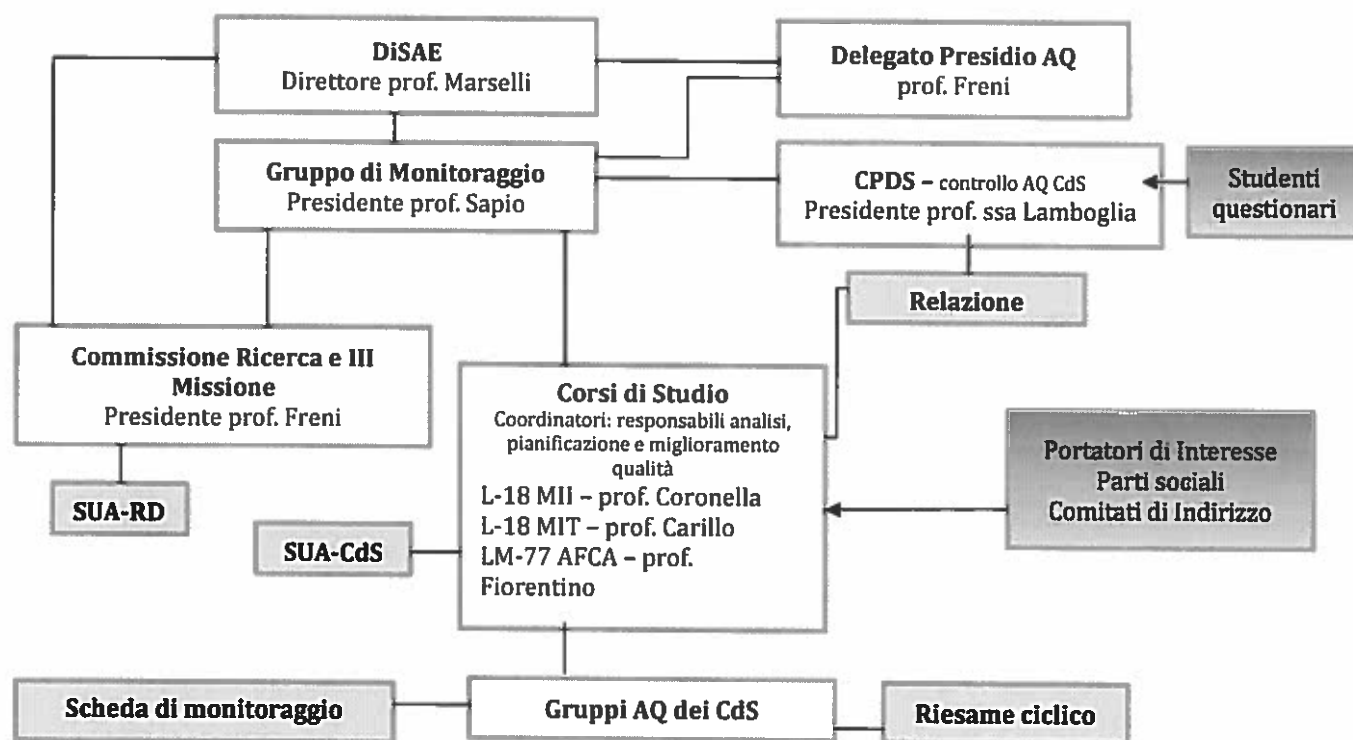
DiSAE
Direttore prof. Marselli

Delegato Presidio AQ
prof. Freni

Gruppo di Monitoraggio
Presidente prof. Sapio

CPDS – controllo AQ CdS
Presidente prof. ssa Lamboglia

Studenti questionari

Relazione

Commissione Ricerca e III Missione
Presidente prof. Freni

Corsi di Studio
Coordinatori: responsabili analisi, pianificazione e miglioramento qualità
L-18 MII – prof. Coronella
L-18 MIT – prof. Carillo
LM-77 AFCA – prof. Fiorentino

Portatori di Interesse
Parti sociali
Comitati di Indirizzo

SUA-RD

SUA-CdS

Scheda di monitoraggio

Gruppi AQ dei CdS

Riesame ciclico